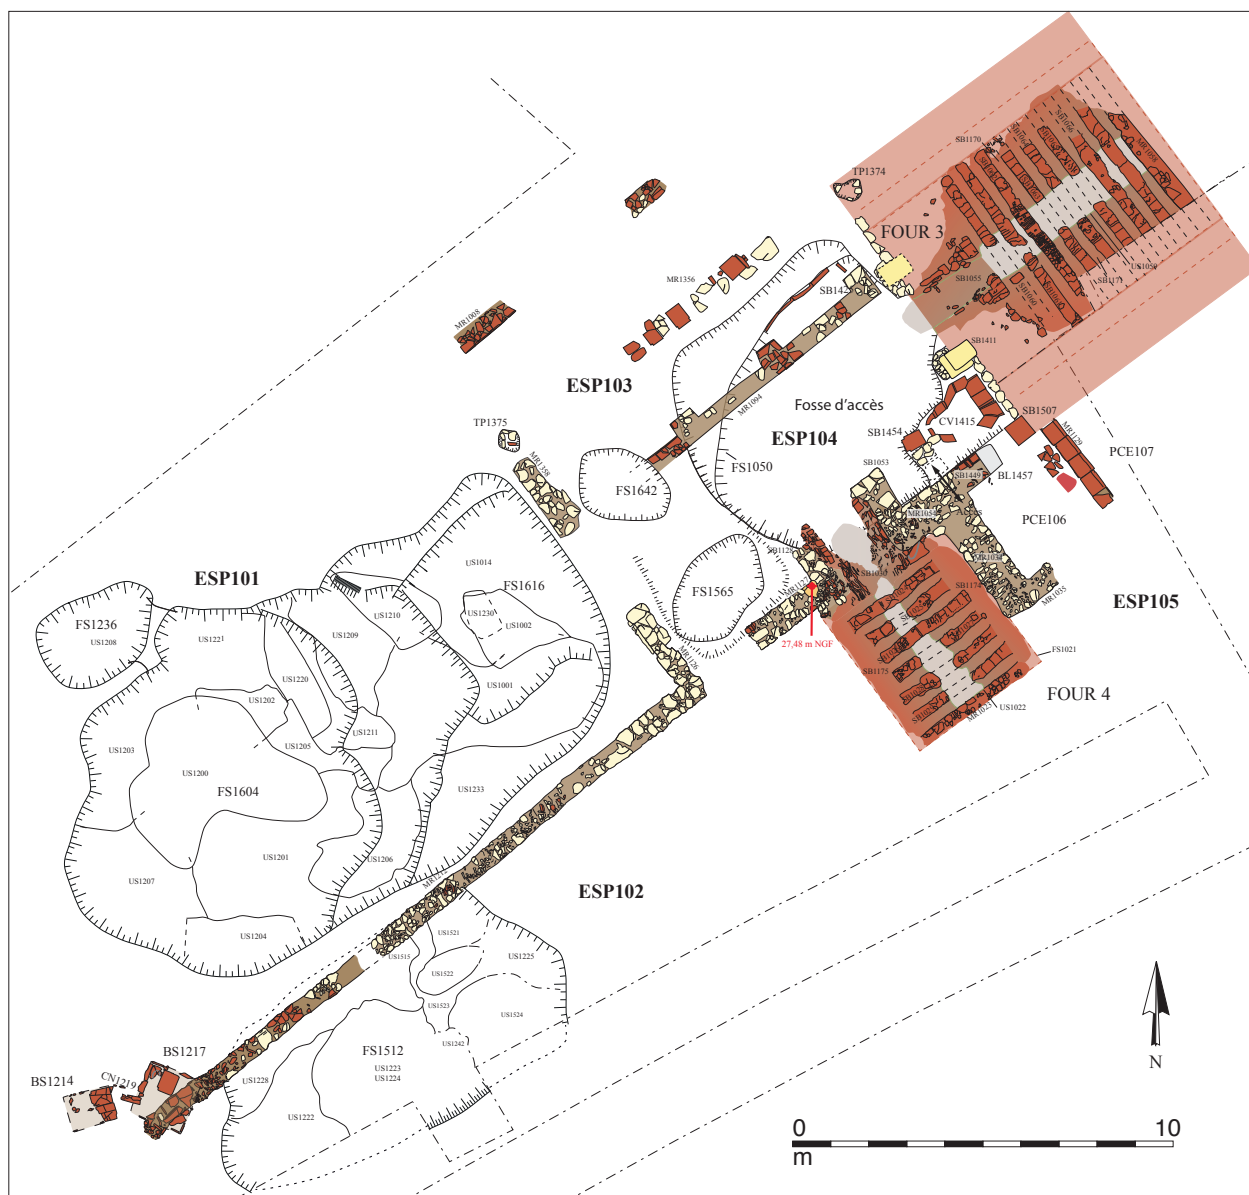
TP1374
SB1170
FOUR 3
SB1055
SB1177
US1056
SB1411
MR1356
SB142
MR1008
ESP103
MR1094
Fosse d'accès
ESP104
CV1415
SB1507
SB1454
TP1375
MR1358
FS1050
SB1053
SB1449
BL1457
PCE107
FS1642
MR1054
PCE106
ESP101
US1014
FS1616
FS1565
SB1128
ESP105
FS1236
US1208
US1221
US1210
US1230
US1002
US1209
SB1174
US1220
US1202
US1001
27,48 m NGF
FS1021
SB1175
FOUR 4
US1022
MR1023
MR1035
US1211
US1203
US1205
US1200
FS1604
US1233
US1201
US1206
US1207
ESP102
US1204
US1521
US1515
US1225
US1522
US1523
US1524
BS1217
US1242
FS1512
US1223
US1224
BS1214
CN1219
US1228
US1222
N
0
10
m